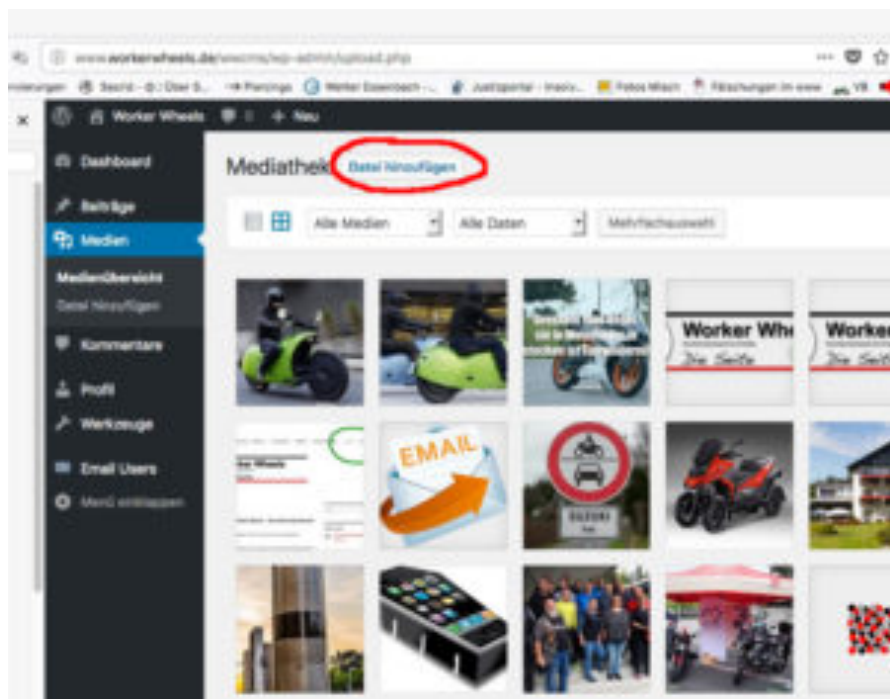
www.workerwheels.de/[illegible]/wp-admin/upload.php

Worker Wheels + Neu

Dashboard
Beiträge
Medien
Medienübersicht
Datei hinzufügen
Kommentare
Profil
Werkzeuge
Email Users
Menü einklappen

Mediathek Datei hinzufügen

Alle Medien
Alle Daten
Mehrfachauswahl

Worker Whe
Die Seite
Worke
Die Seite

EMAIL

SUZUKI